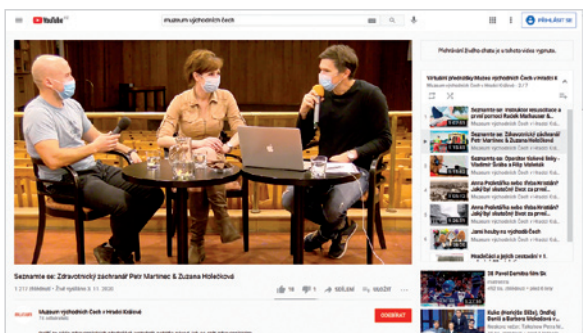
YouTube CZ

muzeum východních čech

PŘIHLÁSIT SE

Přehrávání živého chatu je u tohoto videa vypnuto.

Virtuální přednášky Muzea východních Čech v Hradci Králové
Muzeum východních Čech v Hradci Králové - 3 / 7

Seznamte se: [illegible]

Seznamte se: Zdravotnický záchranář Petr Martinec & Zuzana Holečková

Seznamte se: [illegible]

Jana Pošmůrová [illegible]

Jana Pošmůrová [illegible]

Jarní houby ve východních Čech

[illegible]

Seznamte se: Zdravotnický záchranář Petr Martinec & Zuzana Holečková

1 213 zhlédnutí • Živě vysíláno 3. 11. 2020

18 1 SDÍLET ULOŽIT

Muzeum východních Čech v Hradci Králové

ODEBÍRAT

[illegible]

Kuba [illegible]